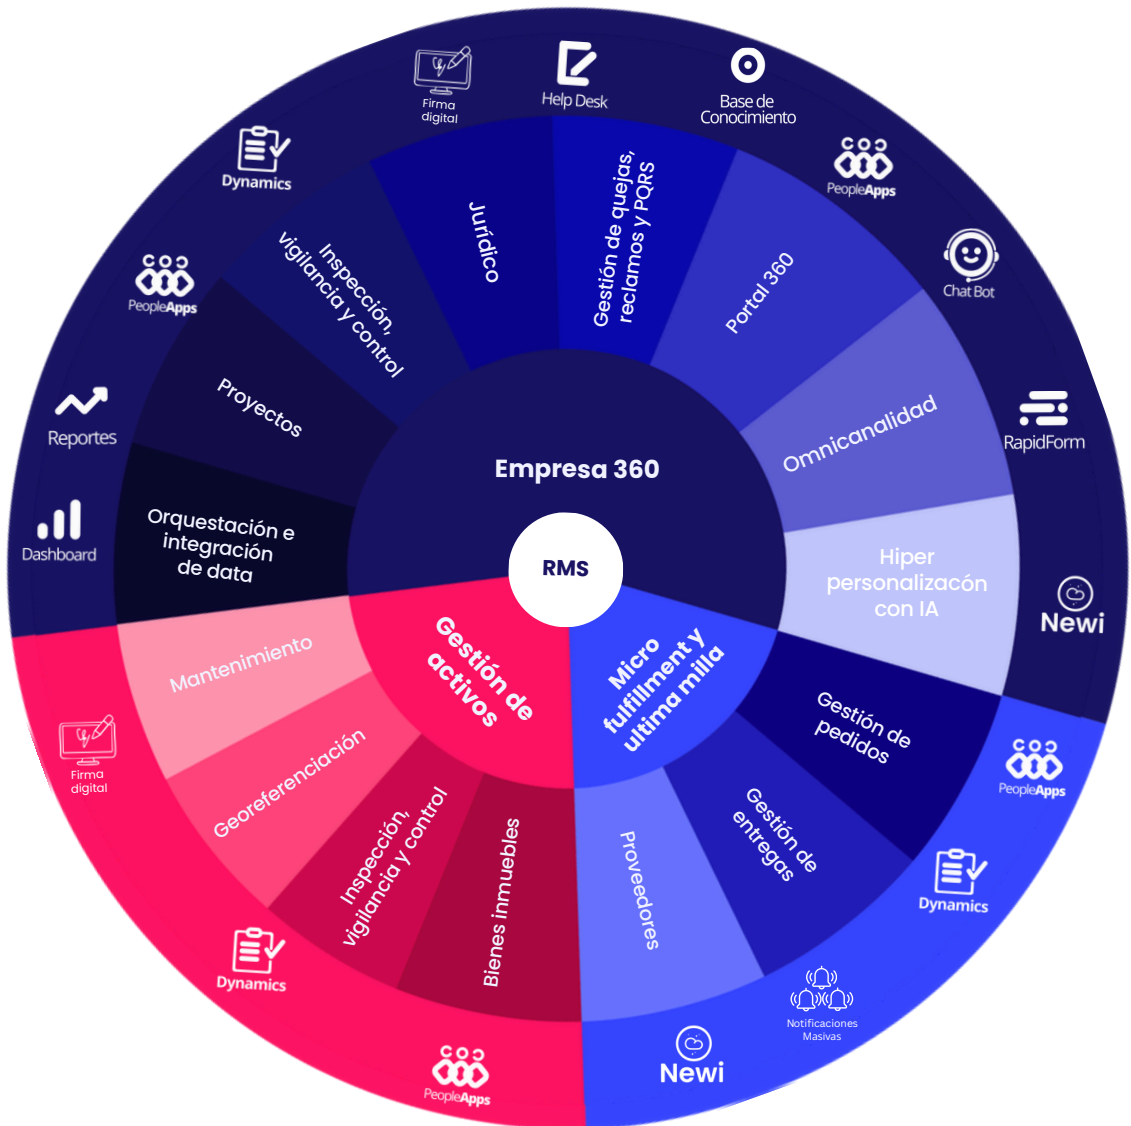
RMS

Empresa 360

Jurídico

Gestión de quejas, reclamos y PQRS

Portal 360

Omnicanalidad

Hiper personalizacón con IA

Inspección, vigilancia y control

Proyectos

Orquestación e integración de data

Gestión de activos

Mantenimiento

Georeferenciación

Inspección, vigilancia y control

Bienes inmuebles

Micro fulfillment y ultima milla

Gestión de pedidos

Gestión de entregas

Proveedores

Firma digital

Help Desk

Base de Conocimiento

PeopleApps

Chat Bot

RapidForm

Newi

Dynamics

PeopleApps

Reportes

Dashboard

Firma digital

Dynamics

PeopleApps

PeopleApps

Dynamics

Notificaciones Masivas

Newi